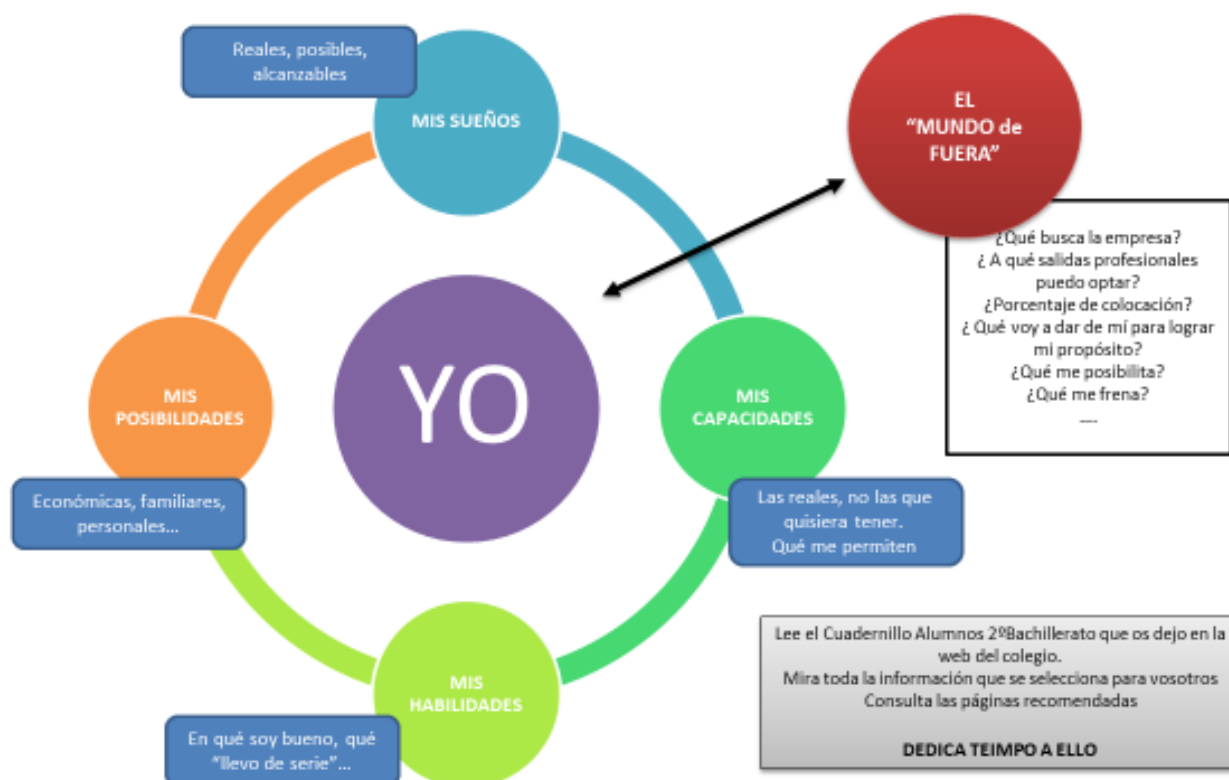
Reales, posibles, alcanzables

MIS SUEÑOS

EL "MUNDO de FUERA"

¿Qué busca la empresa?
¿ A qué salidas profesionales puedo optar?
¿Porcentaje de colocación?
¿ Qué voy a dar de mí para lograr mi propósito?
¿Qué me posibilita?
¿Qué me frena?
----

YO

MIS POSIBILIDADES

MIS CAPACIDADES

Económicas, familiares, personales...

Las reales, no las que quisiera tener.
Qué me permiten

MIS HABILIDADES

En qué soy bueno, qué "llevo de serie"...

Lee el Cuadernillo Alumnos 2ºBachillerato que os dejo en la web del colegio.
Mira toda la información que se selecciona para vosotros
Consulta las páginas recomendadas

DEDICA TEIMPO A ELLO